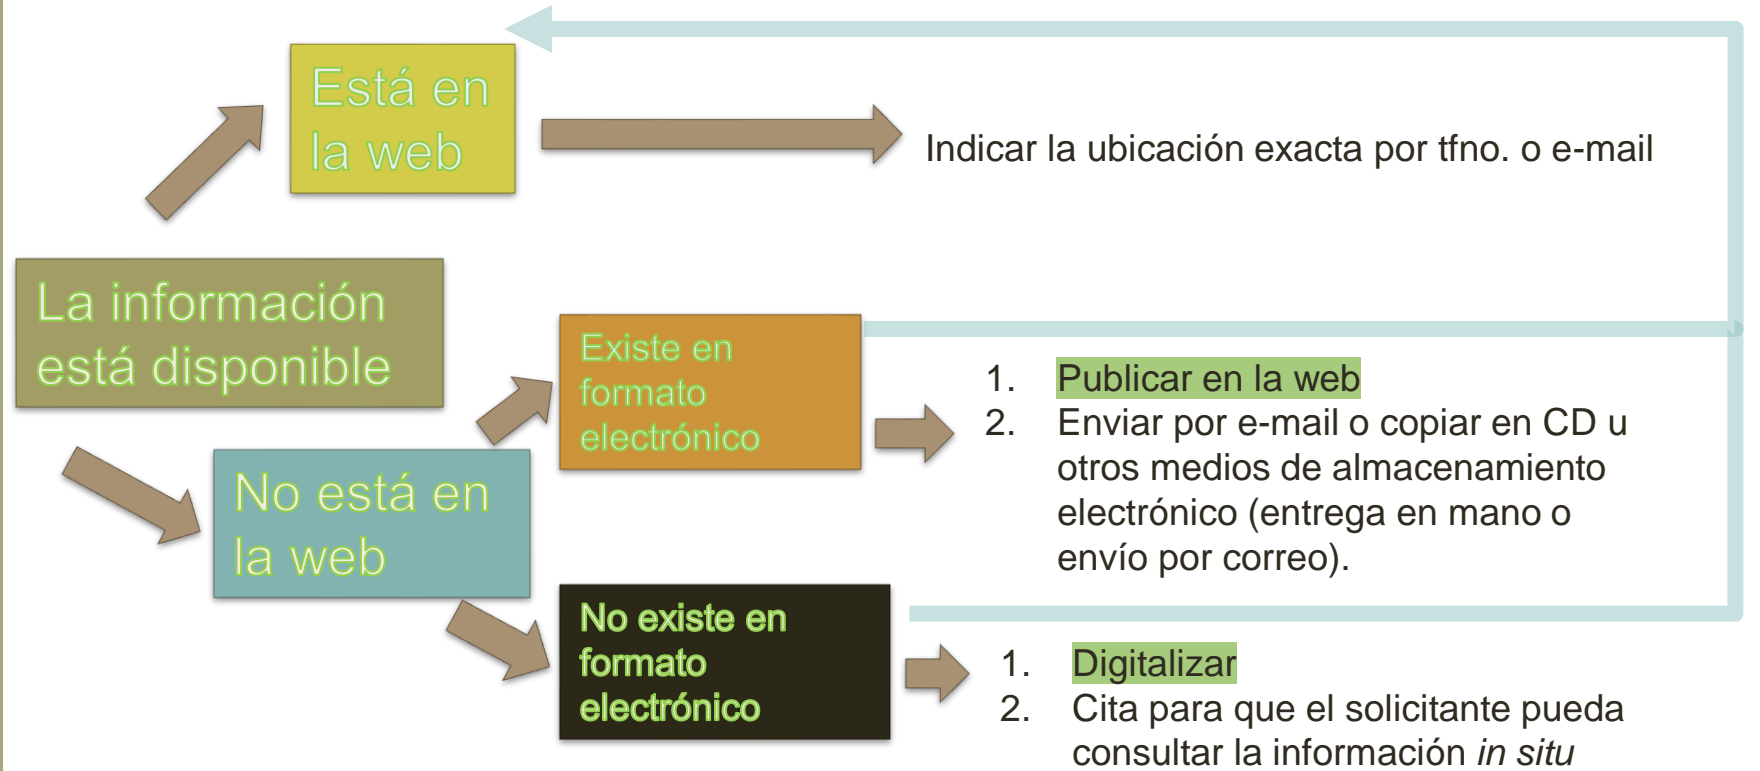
Está en la web

Indicar la ubicación exacta por tfno. o e-mail

La información está disponible

Existe en formato electrónico

1. Publicar en la web
2. Enviar por e-mail o copiar en CD u otros medios de almacenamiento electrónico (entrega en mano o envío por correo).

No está en la web

No existe en formato electrónico

1. Digitalizar
2. Cita para que el solicitante pueda consultar la información *in situ*